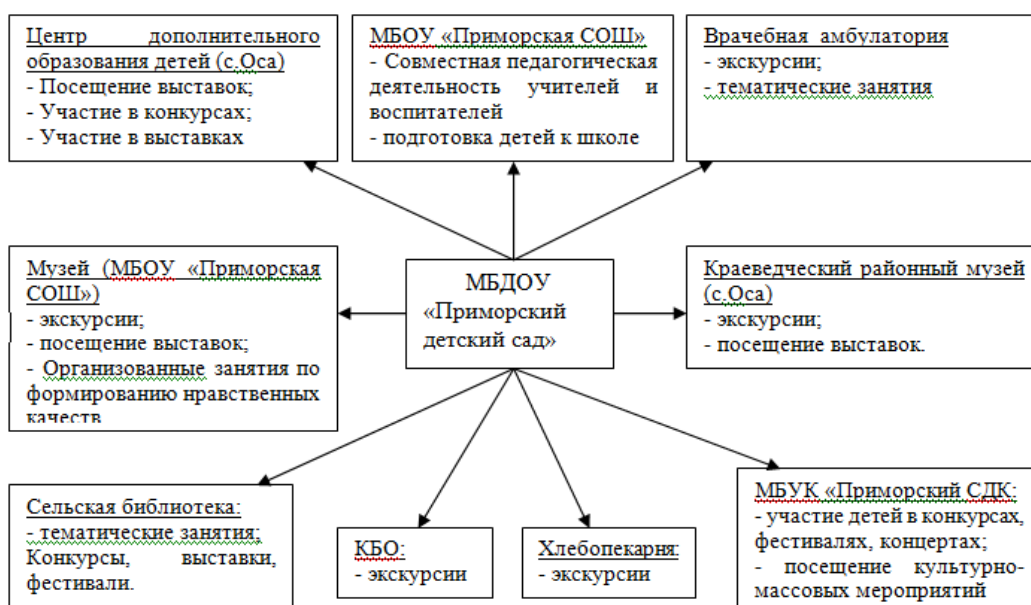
Центр дополнительного образования детей (с.Оса)
- Посещение выставок;
- Участие в конкурсах;
- Участие в выставках

МБОУ «Приморская СОШ»
- Совместная педагогическая деятельность учителей и воспитателей
- подготовка детей к школе

Врачебная амбулатория
- экскурсии;
- тематические занятия

Музей (МБОУ «Приморская СОШ»)
- экскурсии;
- посещение выставок;
- Организованные занятия по формированию нравственных качеств

МБДОУ «Приморский детский сад»

Краеведческий районный музей (с.Оса)
- экскурсии;
- посещение выставок.

Сельская библиотека:
- тематические занятия;
Конкурсы, выставки, фестивали.

КБО:
- экскурсии

Хлебопекарня:
- экскурсии

МБУК «Приморский СДК:
- участие детей в конкурсах, фестивалях, концертах;
- посещение культурно-массовых мероприятий